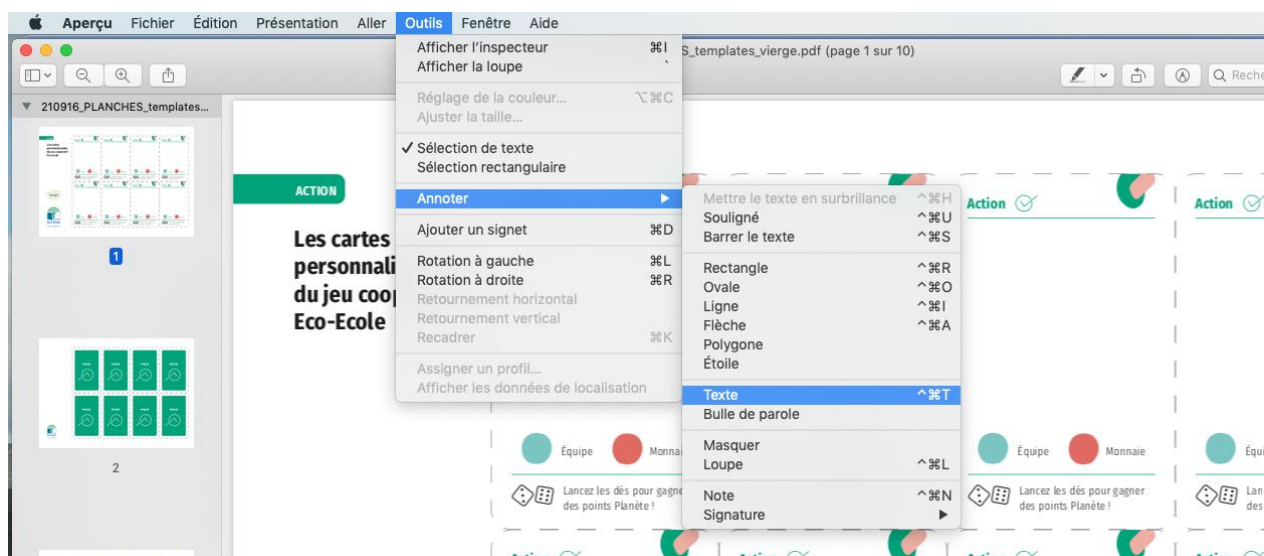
Aperçu Fichier Édition Présentation Aller Outils Fenêtre Aide

S_templates_vierge.pdf (page 1 sur 10)

Q Reche

210916_PLANCHES_templates...

1

2

Afficher l'inspecteur ⌘I
Afficher la loupe
Réglage de la couleur... ⌥⌘C
Ajuster la taille...
✓ Sélection de texte
Sélection rectangulaire
Annoter ▶
Ajouter un signet ⌘D
Rotation à gauche ⌘L
Rotation à droite ⌘R
Retournement horizontal
Retournement vertical
Recadrer ⌘K
Assigner un profil...
Afficher les données de localisation

Mettre le texte en surbrillance ^⌘H
Souligné ^⌘U
Barrer le texte ^⌘S
Rectangle ^⌘R
Ovale ^⌘O
Ligne ^⌘I
Flèche ^⌘A
Polygone
Étoile
Texte ^⌘T
Bulle de parole
Masquer
Loupe ^⌘L
Note ^⌘N
Signature ▶

ACTION

Les cartes personnali du jeu coop Eco-Ecole

Action

Action

Équipe Monnaie

Équipe Monnaie

Équi

Lancez les dés pour gagner des points Planète !

Lancez les dés pour gagner des points Planète !

Lanc des

Action Action Action Action